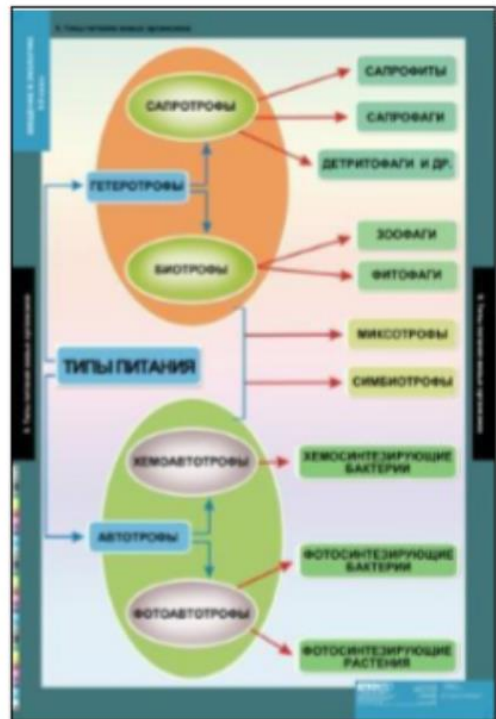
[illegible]

САПРОТРОФЫ

САПРОФИТЫ

САПРОФАГИ

ДЕТРИТОФАГИ И ДР.

ГЕТЕРОТРОФЫ

БИОТРОФЫ

ЗООФАГИ

ФИТОФАГИ

ТИПЫ ПИТАНИЯ

МИКСОТРОФЫ

СИМБИОТРОФЫ

ХЕМОАВТОТРОФЫ

ХЕМОСИНТЕЗИРУЮЩИЕ БАКТЕРИИ

АВТОТРОФЫ

ФОТОСИНТЕЗИРУЮЩИЕ БАКТЕРИИ

ФОТОАВТОТРОФЫ

ФОТОСИНТЕЗИРУЮЩИЕ РАСТЕНИЯ

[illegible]